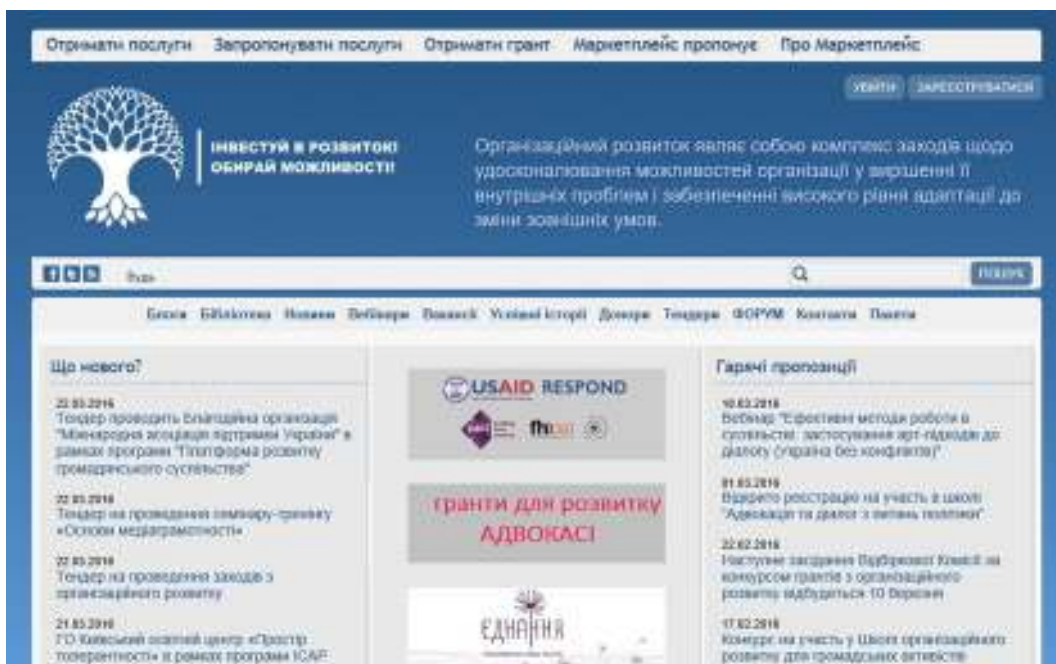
Отримати послуги Запропонувати послуги Отримати грант Маркетплейс пропонує Про Маркетплейс

УВІЙТИ ЗАРЕЄСТРУВАТИСЯ

ІНВЕСТУЙ В РОЗВИТОК! ОБИРАЙ МОЖЛИВОСТІ!

Організаційний розвиток являє собою комплекс заходів щодо удосконалювання можливостей організації у вирішенні її внутрішніх проблем і забезпеченні високого рівня адаптації до зміни зовнішніх умов.

Пошук

ПОШУК

Блоги Бібліотека Новини Вебінари Вакансії Успішні історії Донори Тендери ФОРУМ Контакти Пакети

Що нового?

22.03.2016
Тендер проводить Благодійна організація "Міжнародна асоціація підтримки України" в рамках програми "Платформа розвитку громадянського суспільства"

22.03.2016
Тендер на проведення семінару-тренінгу «Основи медіаграмотності»

22.03.2016
Тендер на проведення заходів з організаційного розвитку

21.03.2016
ГО Київський освітній центр «Простір толерантності» в рамках програми ICAP

USAID RESPOND

fhi 360

гранти для розвитку АДВОКАСІ

ЄДНАННЯ

Гарячі пропозиції

10.03.2016
Вебінар "Ефективні методи роботи в суспільстві: застосування арт-підходів до діалогу (Україна без конфліктів)"

01.03.2016
Відкрито реєстрацію на участь в школі "Адвокація та діалог з питань політики"

22.02.2016
Наступне засідання Відбіркової Комісії за конкурсом грантів з організаційного розвитку відбудеться 10 березня

17.02.2016
Конкурс на участь у Школі організаційного розвитку для громадських активістів